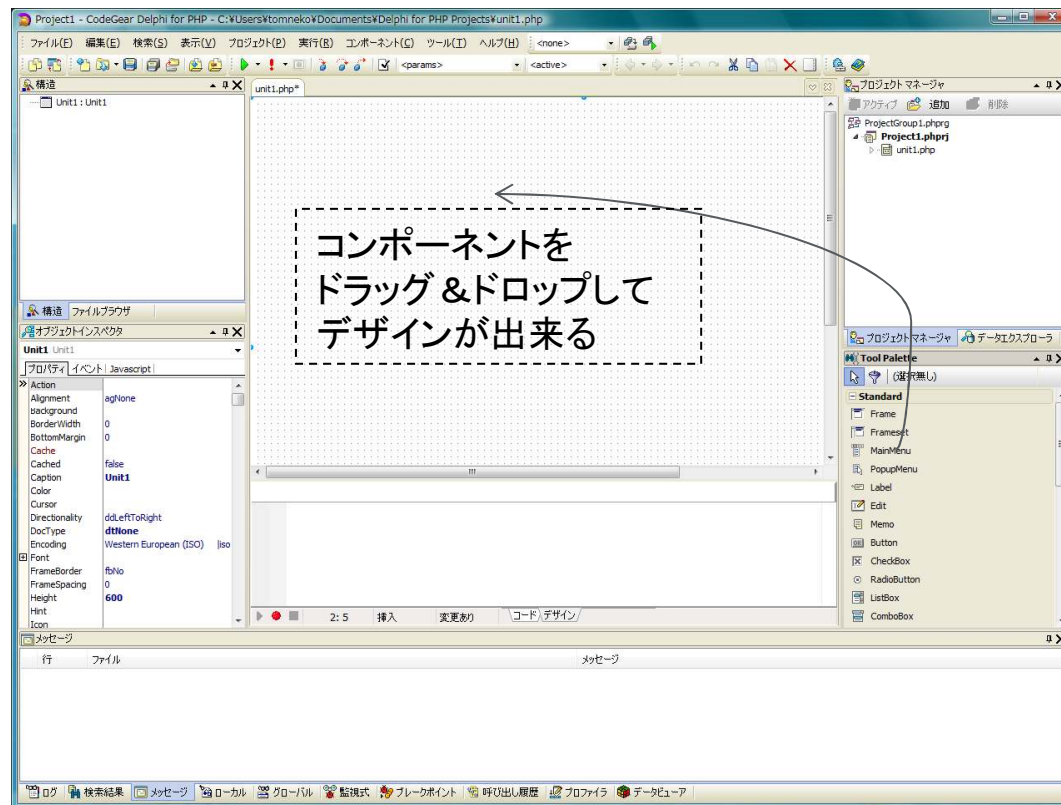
Project1 - CodeGear Delphi for PHP - C:¥Users¥tomneko¥Documents¥Delphi for PHP Projects¥unit1.php

ファイル(F) 編集(E) 検索(S) 表示(V) プロジェクト(P) 実行(R) コンポーネント(C) ツール(T) ヘルプ(H) <none>

<params> <active>

構造

Unit1 : Unit1

構造 ファイルブラウザ

オブジェクトインスペクタ

Unit1 Unit1

プロパティ イベント Javascript

| | |
|---|---|
| Action | |
| Alignment | agNone |
| Background | |
| BorderWidth | 0 |
| BottomMargin | 0 |
| Cache | |
| Cached | false |
| Caption | Unit1 |
| Color | |
| Cursor | |
| Directionality | ddLeftToRight |
| DocType | dtNone |
| Encoding | Western European (ISO) \|iso |
| Font | |
| FrameBorder | fbNo |
| FrameSpacing | 0 |
| Height | 600 |
| Hint | |
| Icon | |

unit1.php*

コンポーネントを
ドラッグ &ドロップして
デザインが出来る

2: 5 挿入 変更あり コード デザイン

プロジェクト マネージャ

アクティブ 追加 削除

ProjectGroup1.phprg
Project1.phprj
unit1.php

プロジェクトマネージャ データエクスプローラ

Tool Palette

(選択無し)

Standard
Frame
Frameset
MainMenu
PopupMenu
Label
Edit
Memo
Button
CheckBox
RadioButton
ListBox
ComboBox

メッセージ

行 ファイル メッセージ

ログ 検索結果 メッセージ ローカル グローバル 監視式 ブレークポイント 呼び出し履歴 プロファイラ データビューア